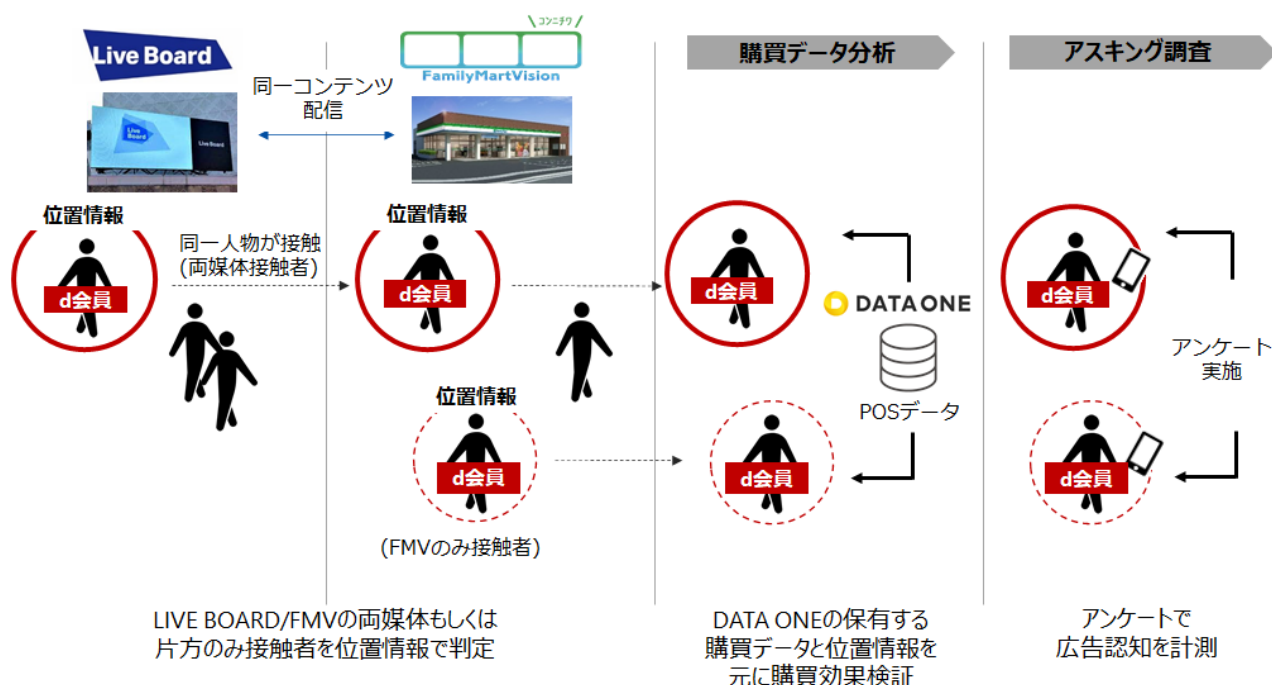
Live Board

Live Board

Live Board

\コンニチワ/

FamilyMartVision

同一コンテンツ配信

購買データ分析

アスキング調査

位置情報

d会員

同一人物が接触 (両媒体接触者)

位置情報

d会員

d会員

DATA ONE

POSデータ

d会員

アンケート実施

d会員

位置情報

d会員

d会員

(FMVのみ接触者)

LIVE BOARD/FMVの両媒体もしくは片方のみ接触者を位置情報で判定

DATA ONEの保有する購買データと位置情報を元に購買効果検証

アンケートで広告認知を計測